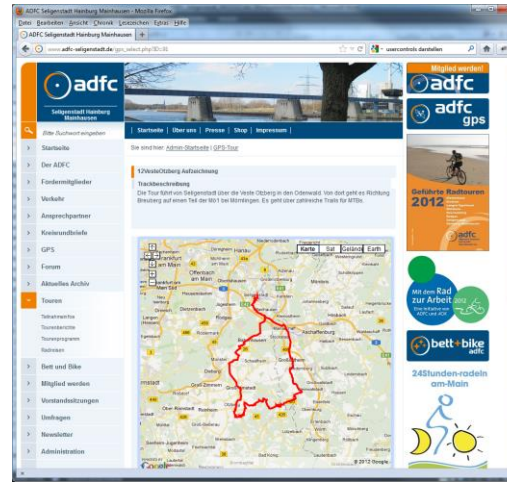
ADFC Seligenstadt Hainburg Mainhausen - Mozilla Firefox

Datei Bearbeiten Ansicht Chronik Lesezeichen Extras Hilfe

ADFC Seligenstadt Hainburg Mainhausen +

www.adfc-seligenstadt.de/gps_select.php?ID=31

usercontrols darstellen

adfc

Seligenstadt Hainburg Mainhausen

Bitte Suchwort eingeben

Startseite | Über uns | Presse | Shop | Impressum

Sie sind hier: Admin-Startseite | GPS-Tour

Startseite

Der ADFC

Fördermitglieder

Verkehr

Ansprechpartner

Kreisrundbriefe

GPS

Forum

Aktuelles Archiv

Touren

Tekrahmeritas

Tourenberichte

Tourenprogramm

Radreisen

Bett und Bike

Mitglied werden

Vorstandssitzungen

Umfragen

Newsletter

Administration

12VesteOtzberg Aufzeichnung

Trackbeschreibung

Die Tour führt von Seligenstadt über die Veste Otzberg in den Odenwald. Von dort geht es Richtung Breuberg auf einem Teil der Mü1 bei Mömlingen. Es geht über zahlreiche Trails für MTBs.

Karte | Sat | Gelände | Earth

Frankfurt am Main

Offenbach am Main

Hanau

Dieburg

Groß-Umstadt

Höchst im Odenwald

© 2012 Google

Google

Mitglied werden!

adfc

adfc gps

Geführte Radtouren 2012

adfc

Mit dem Rad zur Arbeit 2012

bett+bike adfc

24Stunden-radeln am-Main